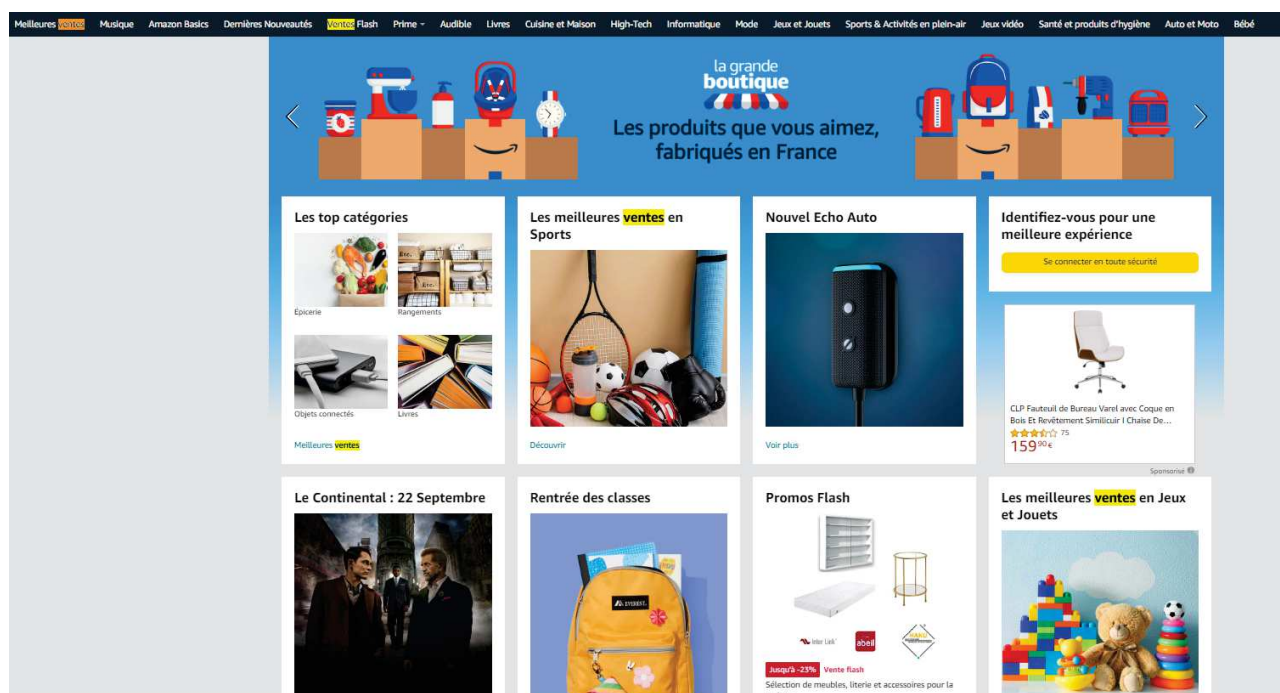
Meilleures ventes Musique Amazon Basics Dernières Nouveautés Ventes Flash Prime Audible Livres Cuisine et Maison High-Tech Informatique Mode Jeux et Jouets Sports & Activités en plein-air Jeux vidéo Santé et produits d'hygiène Auto et Moto Bébé

la grande boutique
Les produits que vous aimez, fabriqués en France

Les top catégories
Épicerie
Rangements
Objets connectés
Livres
Meilleures ventes

Les meilleures ventes en Sports
Découvrir

Nouvel Echo Auto
Voir plus

Identifiez-vous pour une meilleure expérience
Se connecter en toute sécurité

CLP Fauteuil de Bureau Varel avec Coque en Bois Et Revêtement Similicuir I Chaise De...
75
159,90€
Sponsorisé

Le Continental : 22 Septembre

Rentrée des classes

Promos Flash
abeil
Jusqu'à -23% Vente flash
Sélection de meubles, literie et accessoires pour la

Les meilleures ventes en Jeux et Jouets